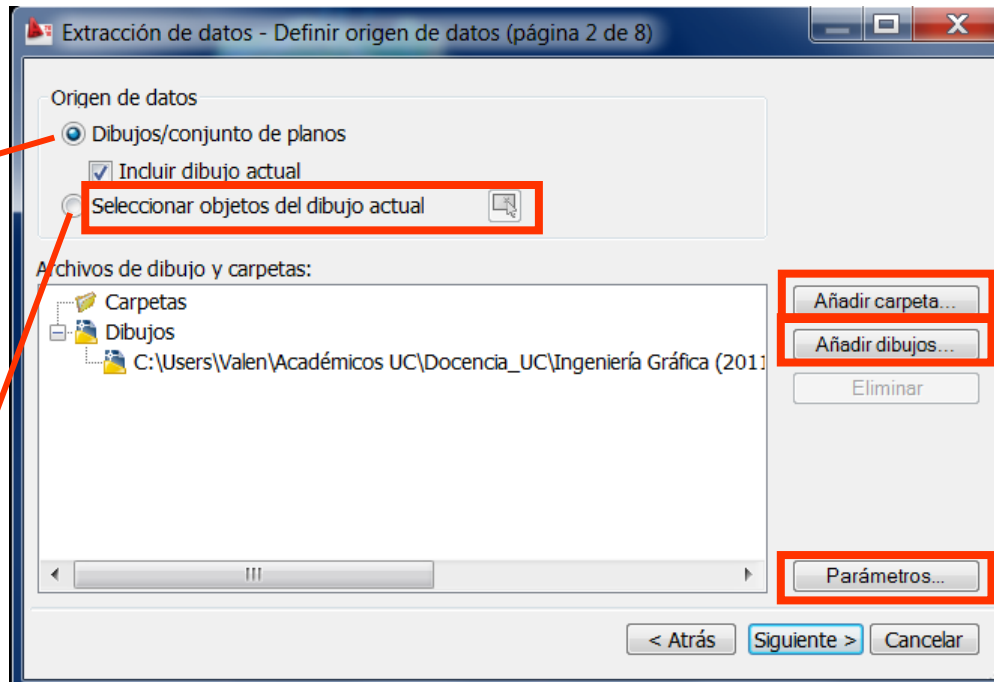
Extracción de datos - Definir origen de datos (página 2 de 8)

Origen de datos

Dibujos/conjunto de planos

Incluir dibujo actual

Seleccionar objetos del dibujo actual

Archivos de dibujo y carpetas:

Carpetas

Dibujos

C:\Users\Valen\Académicos UC\Docencia_UC\Ingeniería Gráfica (2011

Añadir carpeta...

Añadir dibujos...

Eliminar

Parámetros...

< Atrás

Siguiente >

Cancelar